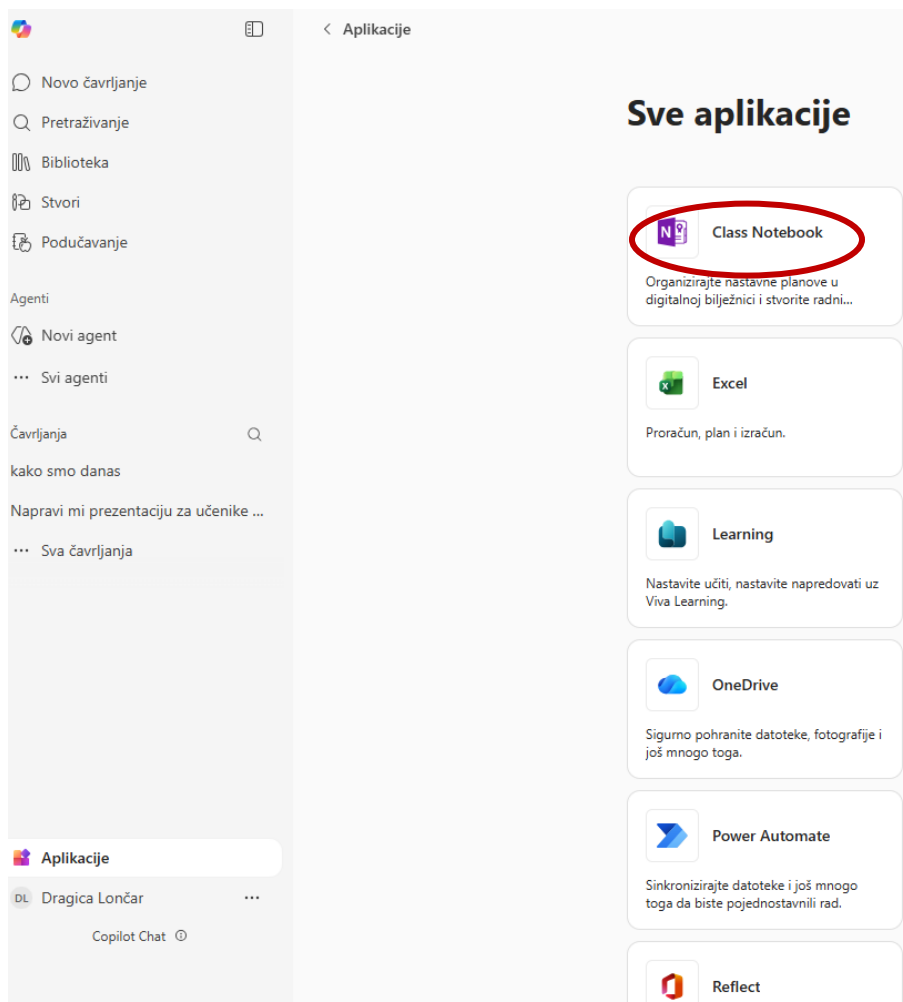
Novo čavrljanje
Pretraživanje
Biblioteka
Stvori
Podučavanje

Agenti
Novi agent
Svi agenti

Čavrljanja
kako smo danas
Napravi mi prezentaciju za učenike ...
Sva čavrljanja

Aplikacije
DL Dragica Lončar
Copilot Chat

< Aplikacije

Sve aplikacije

Class Notebook
Organizirajte nastavne planove u digitalnoj bilježnici i stvorite radni...

Excel
Proračun, plan i izračun.

Learning
Nastavite učiti, nastavite napredovati uz Viva Learning.

OneDrive
Sigurno pohranite datoteke, fotografije i još mnogo toga.

Power Automate
Sinkronizirajte datoteke i još mnogo toga da biste pojednostavnili rad.

Reflect